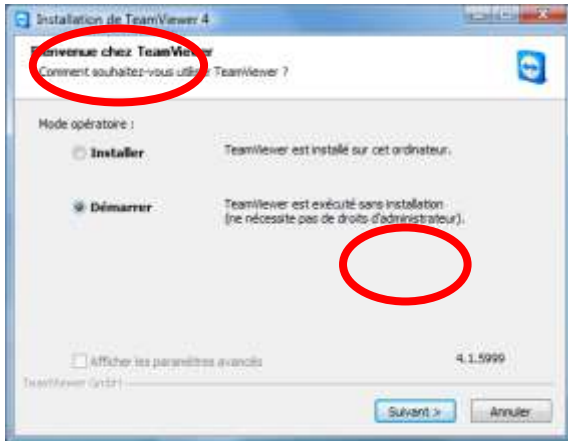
Installation de TeamViewer 4

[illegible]envenue chez TeamViewer
Comment souhaitez-vous utili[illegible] TeamViewer ?

Mode opératoire :

Installer
TeamViewer est installé sur cet ordinateur.

Démarrer
TeamViewer est exécuté sans installation (ne nécessite pas de droits d'administrateur).

Afficher les paramètres avancés
4.1.5999

TeamViewer GmbH

Suivant >
Annuler